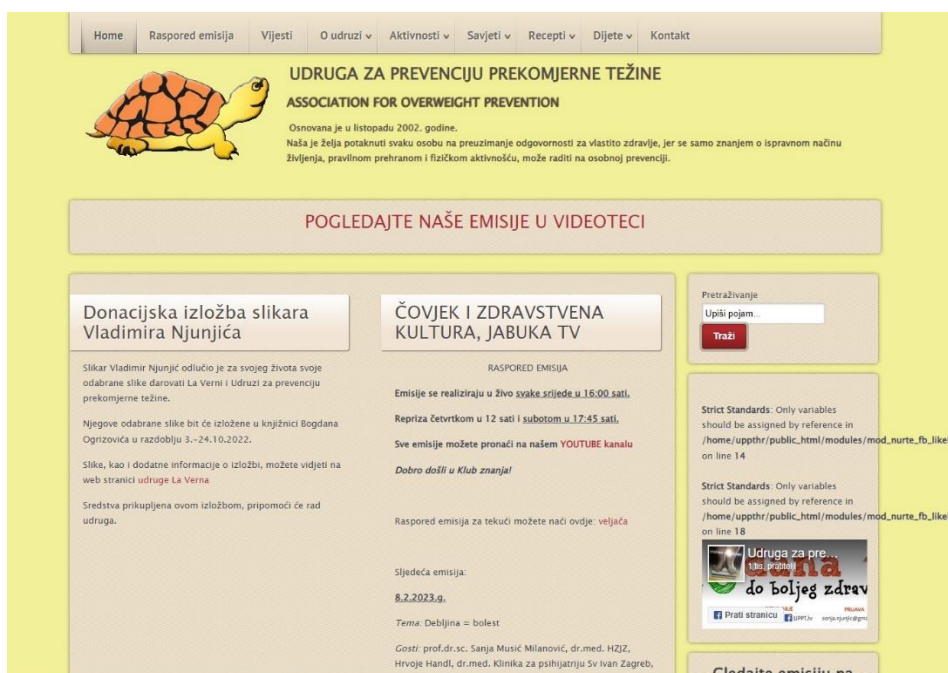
Home Raspored emisija Vijesti O udruzi Aktivnosti Savjeti Recepti Dijete Kontakt

UDRUGA ZA PREVENCIJU PREKOMJERNE TEŽINE

ASSOCIATION FOR OVERWEIGHT PREVENTION

Osnovana je u listopadu 2002. godine.
Naša je želja potaknuti svaku osobu na preuzimanje odgovornosti za vlastito zdravlje, jer se samo znanjem o ispravnom načinu življenja, pravilnom prehranom i fizičkom aktivnošću, može raditi na osobnoj prevenciji.

POGLEDAJTE NAŠE EMISIJE U VIDEOTECI

Donacijska izložba slikara Vladimira Njunjića

Slikar Vladimir Njunjić odlučio je za svojeg života svoje odabrane slike darovati La Verni i Udruzi za prevenciju prekomjerne težine.

Njegove odabrane slike bit će izložene u knjižnici Bogdana Ogrizovića u razdoblju 3.-24.10.2022.

Slike, kao i dodatne informacije o izložbi, možete vidjeti na web stranici udruge La Verna

Sredstva prikupljena ovom izložbom, pripomoći će rad udruga.

ČOVJEK I ZDRAVSTVENA KULTURA, JABUKA TV

RASPORED EMISIJA

Emisije se realiziraju u živo svake srijede u 16:00 sati.

Repriza četvrtkom u 12 sati i subotom u 17:45 sati.

Sve emisije možete pronaći na našem YOUTUBE kanalu

Dobro došli u Klub znanja!

Raspored emisija za tekući možete naći ovdje: veljača

Sljedeća emisija:

8.2.2023.g.

Tema: Debljina = bolest

Gosti: prof.dr.sc. Sanja Musić Milanović, dr.med. HZJZ, Hrvoje Handl, dr.med. Klinika za psihijatriju Sv Ivan Zagreb,

Pretraživanje

Upiši pojam...

Traži

Strict Standards: Only variables should be assigned by reference in /home/uppthr/public_html/modules/mod_nurte_fb_like on line 14

Strict Standards: Only variables should be assigned by reference in /home/uppthr/public_html/modules/mod_nurte_fb_like on line 18

Udruga za pre...
1 tis. pratitelj
do boljeg zdrav
Prati stranicu

Gledajte emisiju na